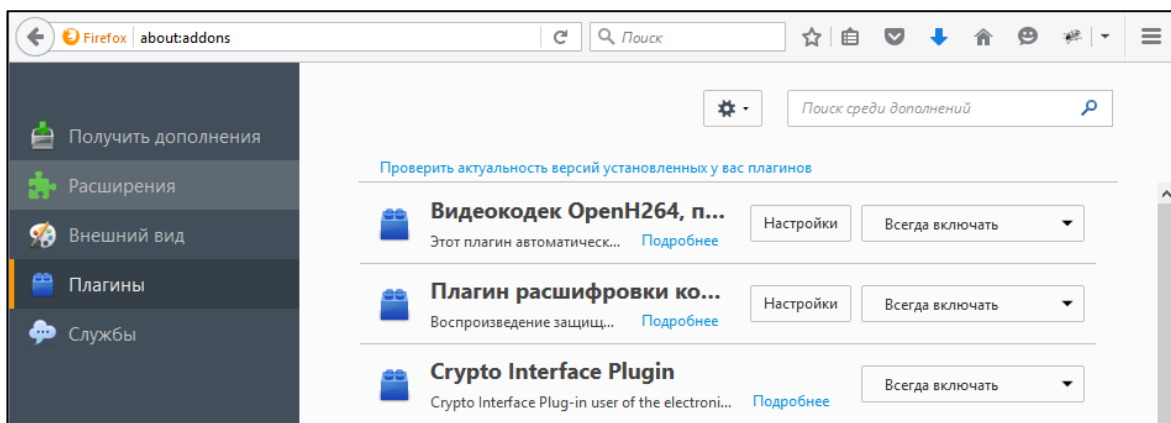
Firefox about:addons

Поиск

Получить дополнения

Расширения

Внешний вид

Плагины

Службы

Поиск среди дополнений

Проверить актуальность версий установленных у вас плагинов

Видеокодек OpenH264, п...
Этот плагин автоматическ... Подробнее
Настройки
Всегда включать

Плагин расшифровки ко...
Воспроизведение защищ... Подробнее
Настройки
Всегда включать

Crypto Interface Plugin
Crypto Interface Plug-in user of the electroni... Подробнее
Всегда включать